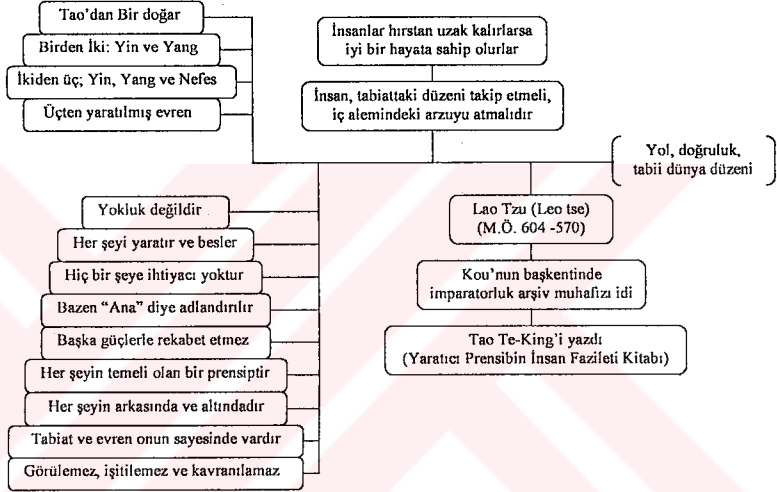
Tao'dan Bir doğar

Birden İki: Yin ve Yang

İkiden üç; Yin, Yang ve Nefes

Üçten yaratılmış evren

İnsanlar hırstan uzak kalırlarsa iyi bir hayata sahip olurlar

İnsan, tabiattaki düzeni takip etmeli, iç alemindeki arzuyu atmalıdır

Yol, doğruluk, tabii dünya düzeni

Yokluk değildir

Her şeyi yaratır ve besler

Hiç bir şeye ihtiyacı yoktur

Bazen "Ana" diye adlandırılır

Başka güçlerle rekabet etmez

Her şeyin temeli olan bir prensiptir

Her şeyin arkasında ve altındadır

Tabiat ve evren onun sayesinde vardır

Görülemez, işitilemez ve kavranılamaz

Lao Tzu (Leo tse) (M.Ö. 604 -570)

Kou'nun başkentinde imparatorluk arşiv muhafızı idi

Tao Te-King'i yazdı (Yaratıcı Prensibin İnsan Fazileti Kitabı)